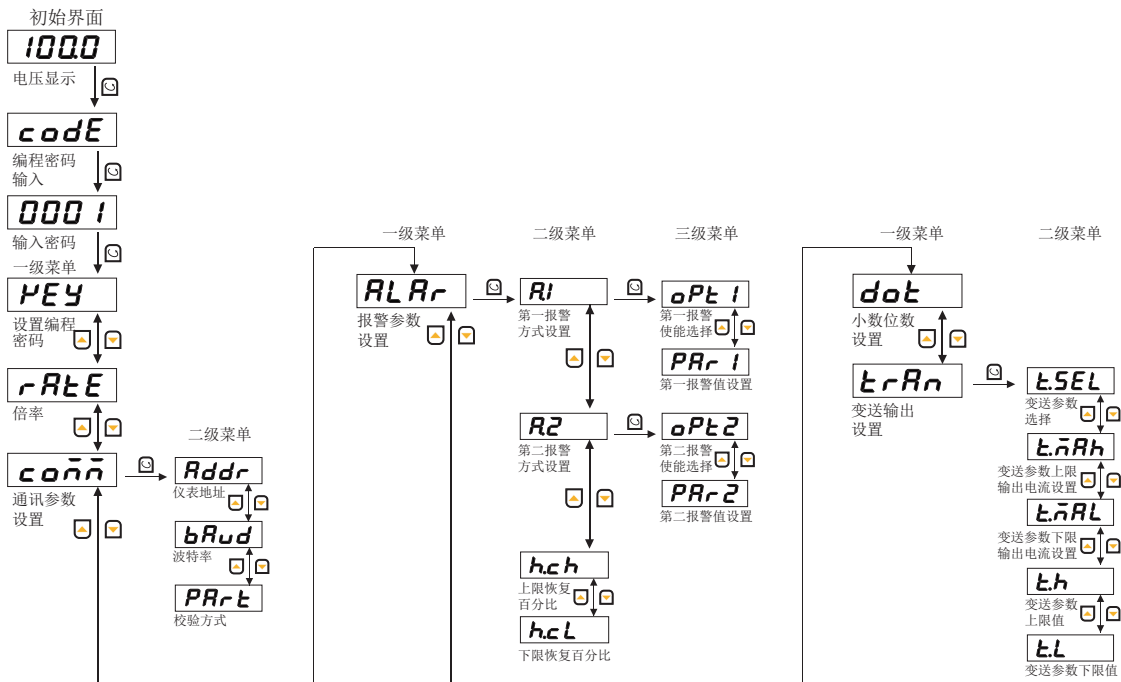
初始界面

100.0

电压显示

codE

编程密码输入

0001

输入密码

一级菜单

PEY

设置编程密码

rAtE

倍率

comm

通讯参数设置

二级菜单

Addr

仪表地址

bAud

波特率

PArt

校验方式

一级菜单

ALAr

报警参数设置

二级菜单

A1

第一报警方式设置

A2

第二报警方式设置

h.ch

上限恢复百分比

h.cL

下限恢复百分比

三级菜单

oPt1

第一报警使能选择

PAr1

第一报警值设置

oPt2

第二报警使能选择

PAr2

第二报警值设置

一级菜单

dot

小数位数设置

trAn

变送输出设置

二级菜单

t.SEL

变送参数选择

t.mAh

变送参数上限输出电流设置

t.mAL

变送参数下限输出电流设置

t.h

变送参数上限值

t.L

变送参数下限值